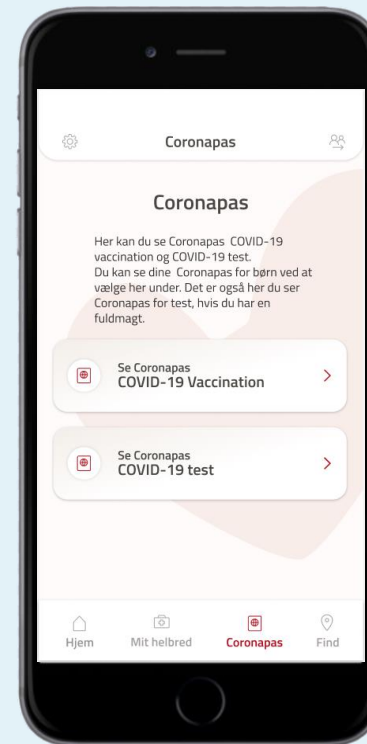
Coronapas

Coronapas

Her kan du se Coronapas COVID-19 vaccination og COVID-19 test.
Du kan se dine Coronapas for børn ved at vælge her under. Det er også her du ser Coronapas for test, hvis du har en fuldmagt.

Se Coronapas
COVID-19 Vaccination

Se Coronapas
COVID-19 test

Hjem
Mit helbred
Coronapas
Find